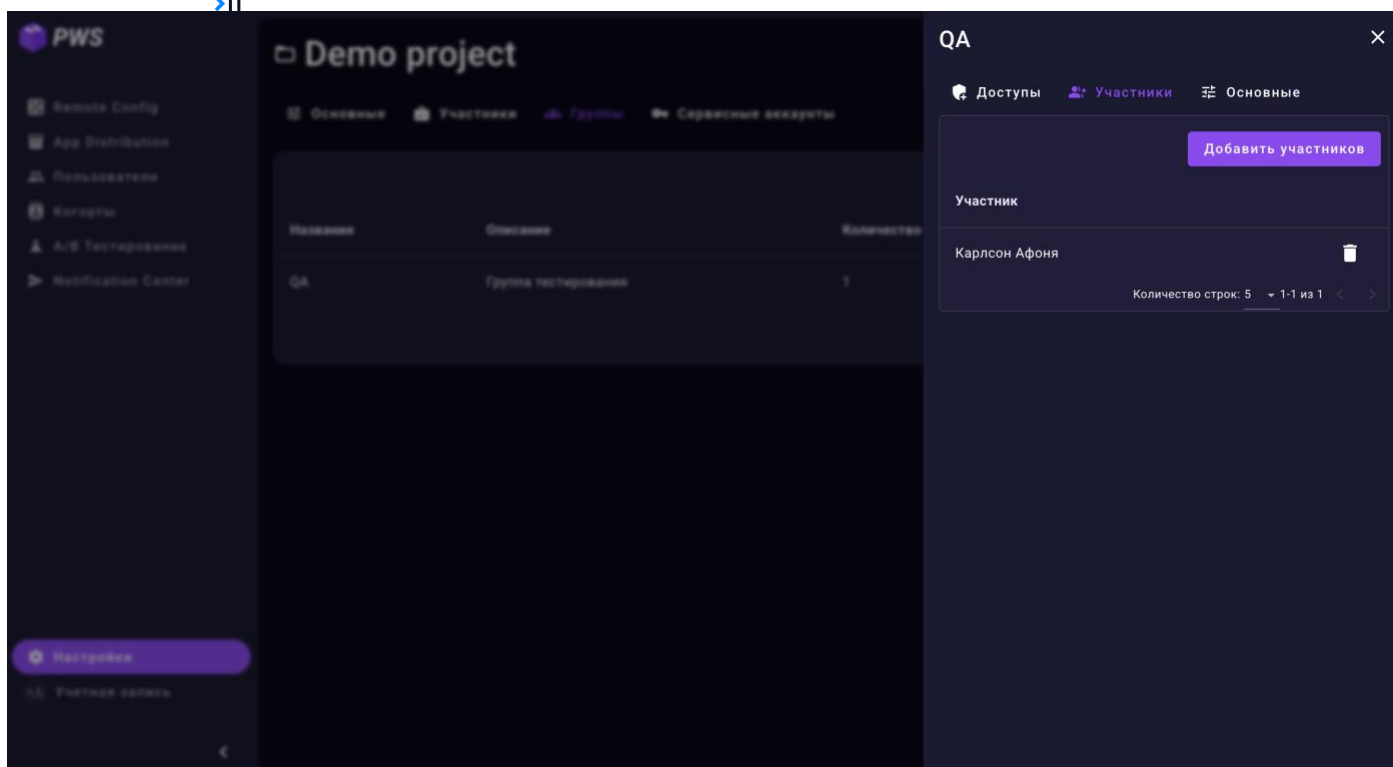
PWS

Remote Config
App Distribution
Пользователи
Когорты
A/B Тестирование
Notification Center

Настройки
Учетная запись

Demo project

Основные Участники Группы Сервисные аккаунты

| Название | Описание | Количество |
|---|---|---|
| QA | Группа тестирования | 1 |

QA

Доступы Участники Основные

Добавить участников

Участник

Карлсон Афоня

Количество строк: 5 1-1 из 1